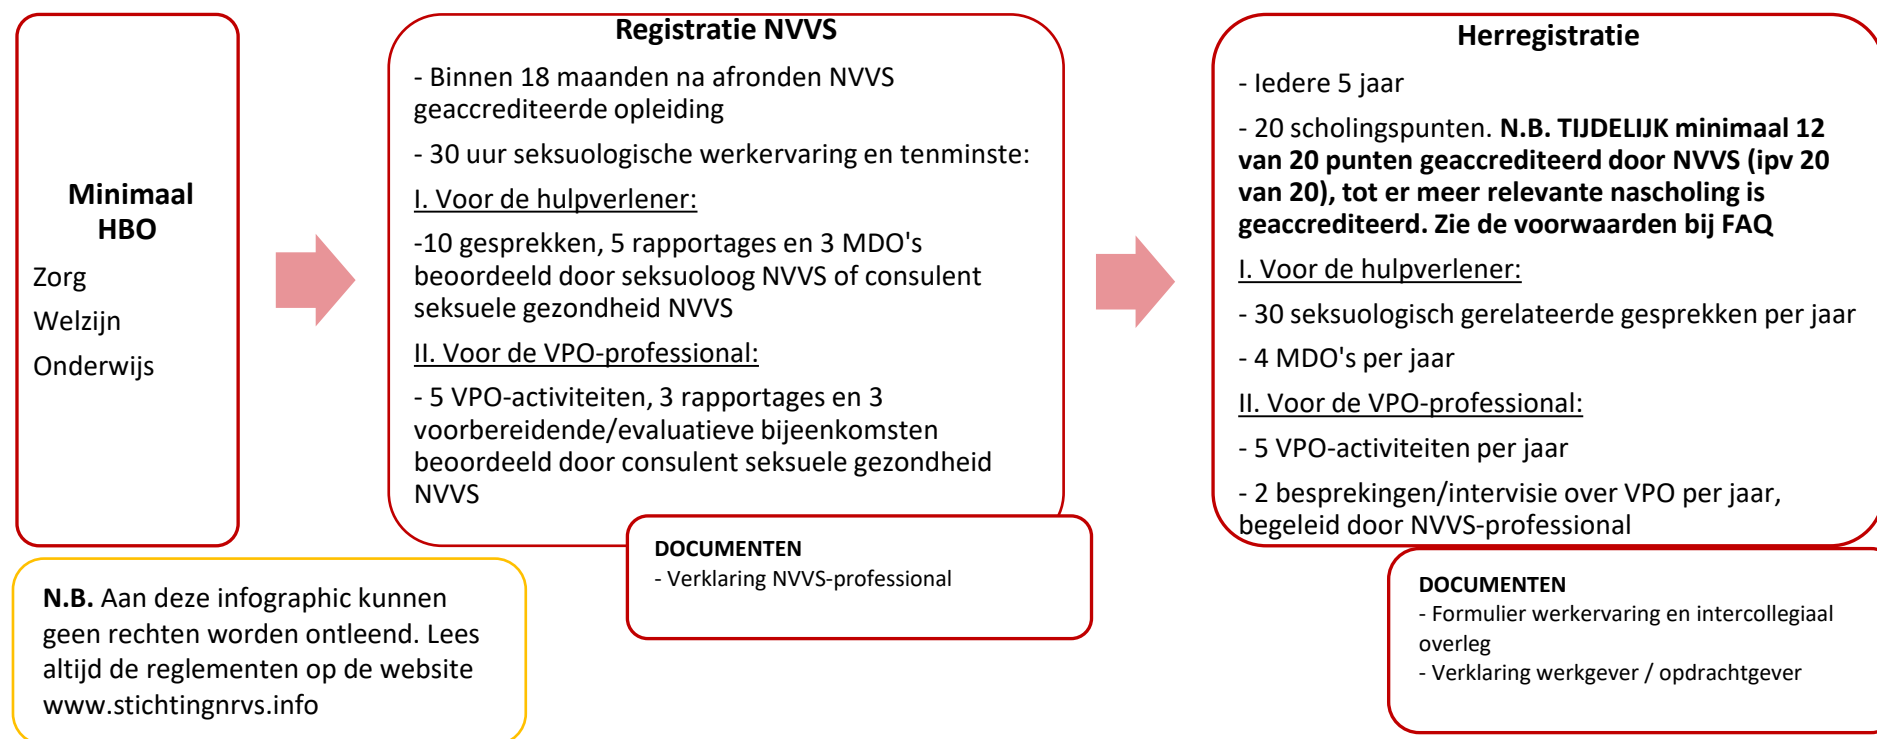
**Minimaal HBO**

Zorg

Welzijn

Onderwijs

**Registratie NVVS**

- Binnen 18 maanden na afronden NVVS geaccrediteerde opleiding

- 30 uur seksuologische werkervaring en tenminste:

I. Voor de hulpverlener:

-10 gesprekken, 5 rapportages en 3 MDO's beoordeeld door seksuoloog NVVS of consulent seksuele gezondheid NVVS

II. Voor de VPO-professional:

- 5 VPO-activiteiten, 3 rapportages en 3 voorbereidende/evaluatieve bijeenkomsten beoordeeld door consulent seksuele gezondheid NVVS

**DOCUMENTEN**
- Verklaring NVVS-professional

**Herregistratie**

- Iedere 5 jaar

- 20 scholingspunten. **N.B. TIJDELIJK minimaal 12 van 20 punten geaccrediteerd door NVVS (ipv 20 van 20), tot er meer relevante nascholing is geaccrediteerd. Zie de voorwaarden bij FAQ**

I. Voor de hulpverlener:

- 30 seksuologisch gerelateerde gesprekken per jaar

- 4 MDO's per jaar

II. Voor de VPO-professional:

- 5 VPO-activiteiten per jaar

- 2 besprekingen/intervisie over VPO per jaar, begeleid door NVVS-professional

**DOCUMENTEN**
- Formulier werkervaring en intercollegiaal overleg
- Verklaring werkgever / opdrachtgever

**N.B.** Aan deze infographic kunnen geen rechten worden ontleend. Lees altijd de reglementen op de website www.stichtingnrvs.info